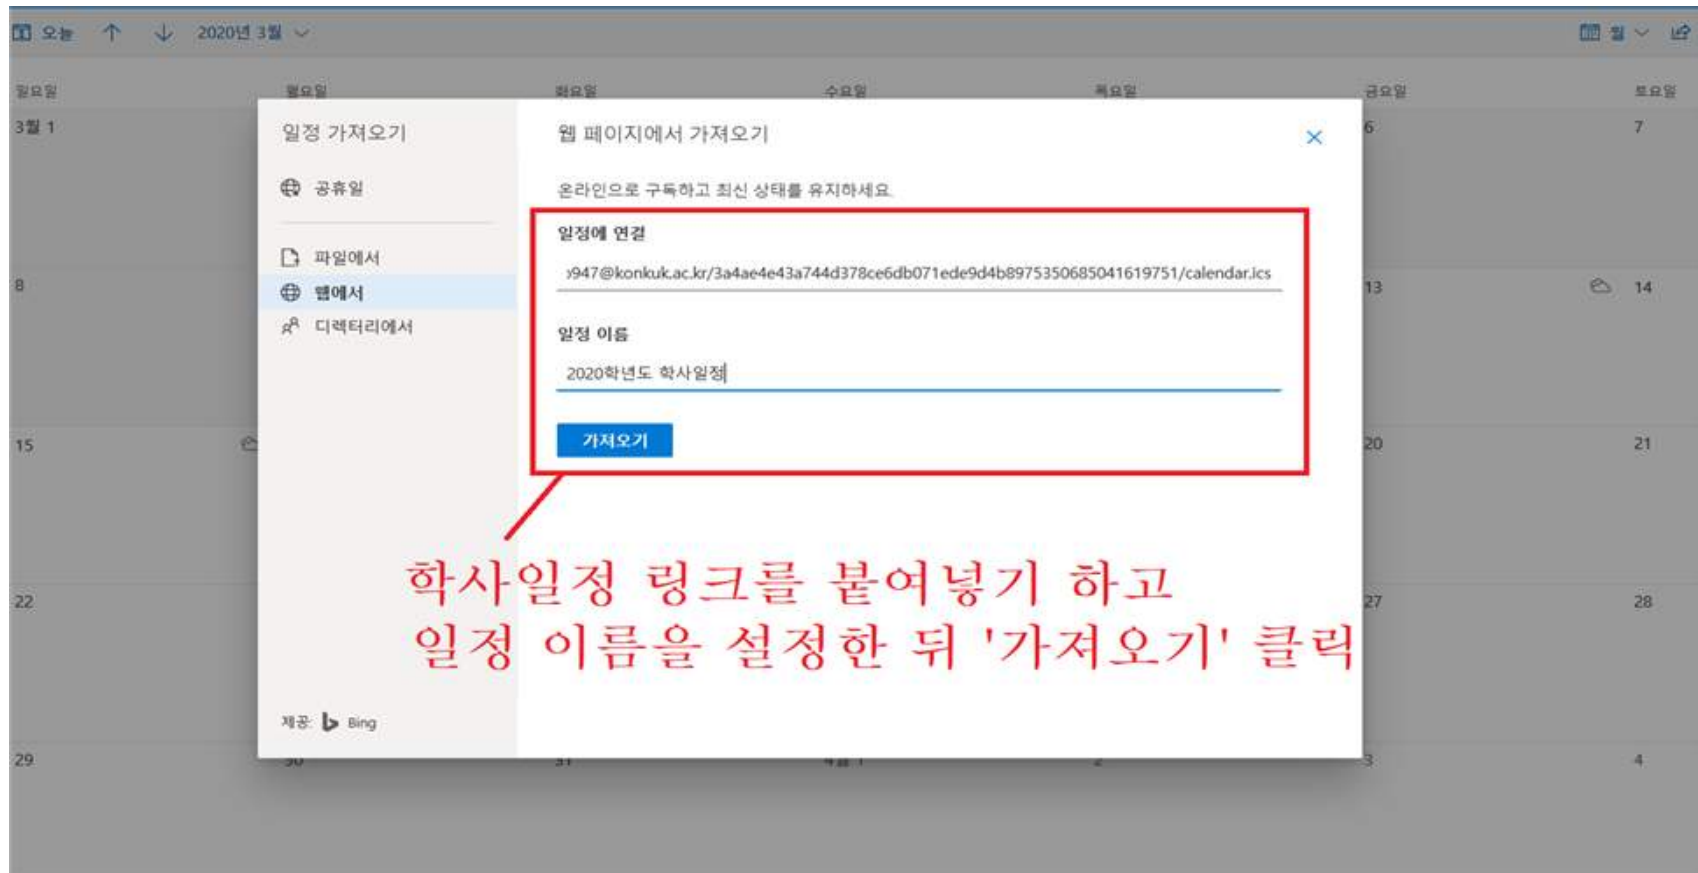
오늘 ↑ ↓ 2020년 3월

월

일요일 월요일 화요일 수요일 목요일 금요일 토요일

3월 1

일정 가져오기

공휴일

파일에서

웹에서

디렉터리에서

제공: Bing

웹 페이지에서 가져오기

×

온라인으로 구독하고 최신 상태를 유지하세요.

일정에 연결

947@konkuk.ac.kr/3a4ae4e43a744d378ce6db071ede9d4b8975350685041619751/calendar.ics

일정 이름

2020학년도 학사일정

가져오기

6 7

8 13 14

15 20 21

22 27 28

29 30 31 4월 1 2 3 4

학사일정 링크를 붙여넣기 하고
일정 이름을 설정한 뒤 '가져오기' 클릭